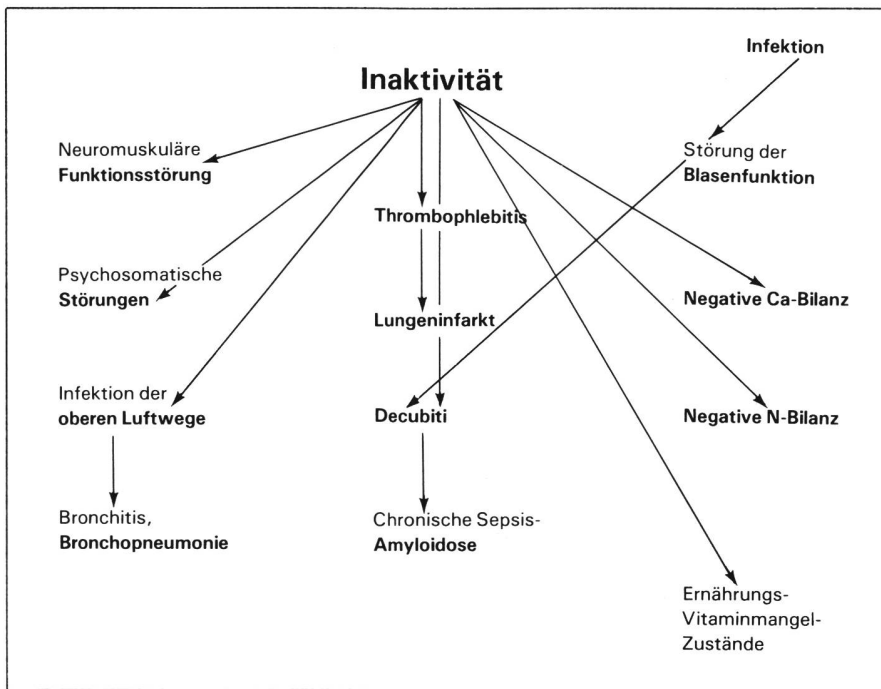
Infektion

Inaktivität

Neuromuskuläre **Funktionsstörung**

Störung der **Blasenfunktion**

Thrombophlebitis

Psychosomatische **Störungen**

Negative Ca-Bilanz

Lungeninfarkt

Infektion der **oberen Luftwege**

Decubiti

Negative N-Bilanz

Bronchitis, **Bronchopneumonie**

Chronische Sepsis-**Amyloidose**

Ernährungs-Vitaminmangel-Zustände